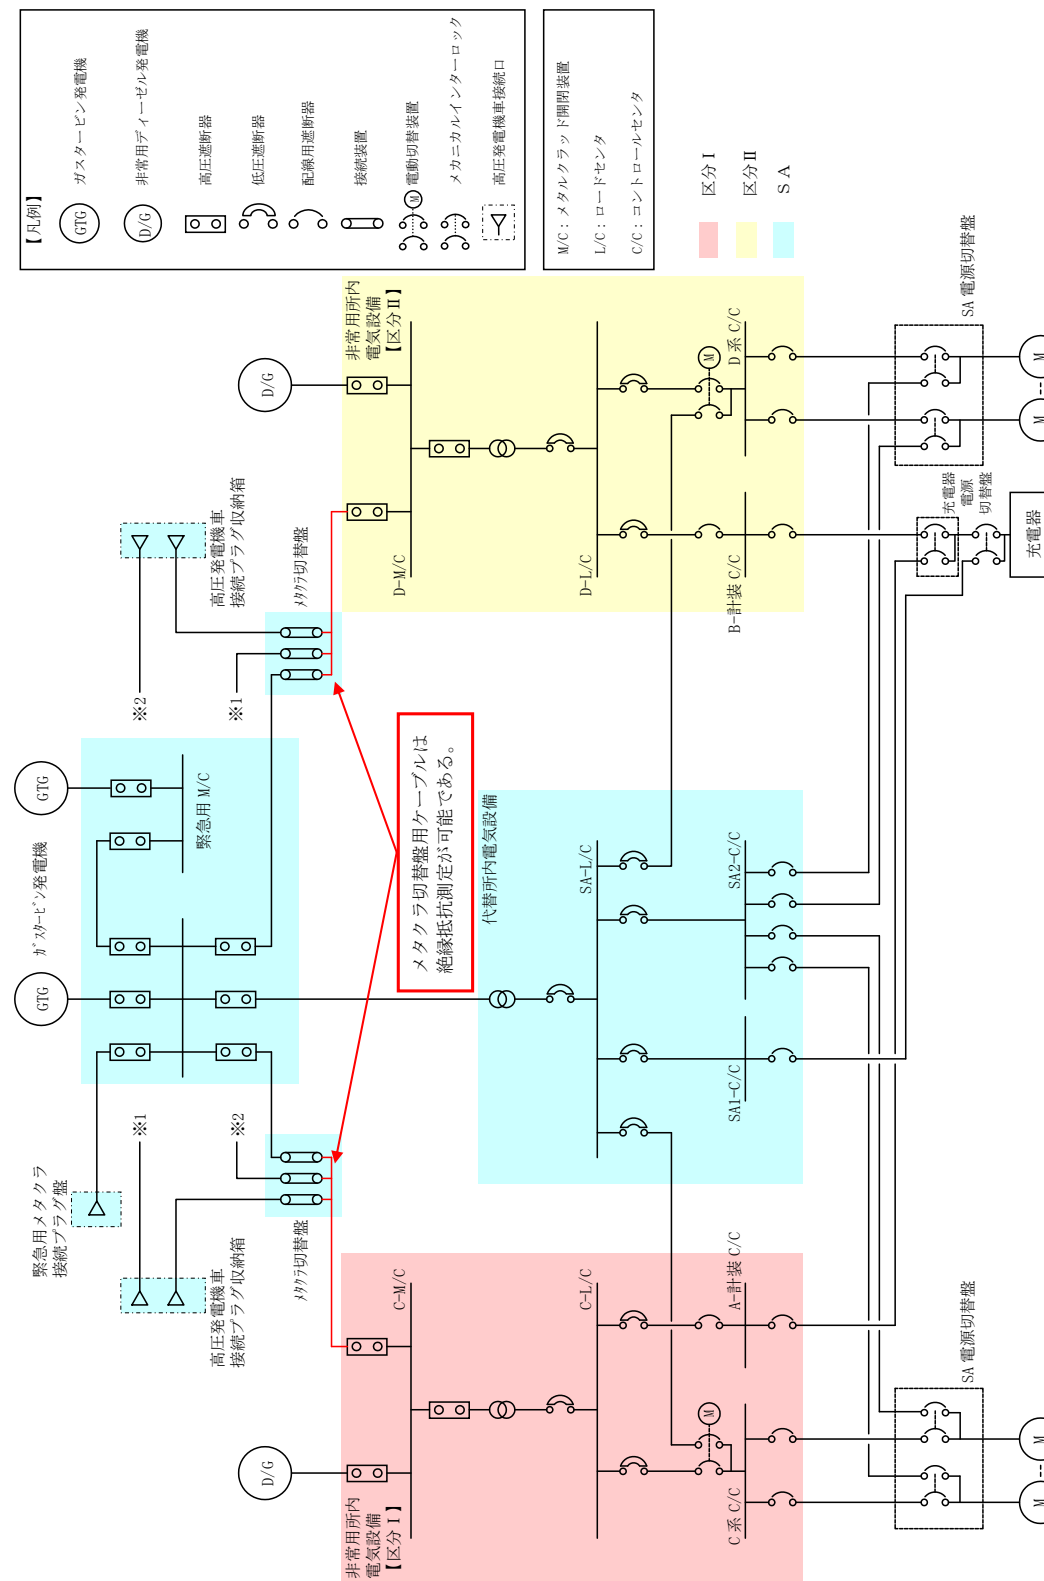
【凡例】
GTG ガスタービン発電機
D/G 非常用ディーゼル発電機
高圧遮断器
低圧遮断器
配線用遮断器
接続装置
M 電動切替装置
メカニカルインターロック
高圧発電機車接続口

M/C：メタルクラッド開閉装置
L/C：ロードセンタ
C/C：コントロールセンタ

区分Ⅰ
区分Ⅱ
SA

非常用所内電気設備【区分Ⅱ】
D/G
D-M/C
D-L/C
D系 C/C
B-計装 C/C
M
SA 電源切替盤
充電器電源切替盤
充電器
M
M

高圧発電機車接続プラグ収納箱
メタクラ切替盤
※2
※1

GTG
GTG
ガスタービン発電機
緊急用 M/C

メタクラ切替盤用ケーブルは絶縁抵抗測定が可能である。

代替所内電気設備
SA-L/C
SA2-C/C
SA1-C/C

※1
※2
緊急用メタクラ接続プラグ盤
高圧発電機車接続プラグ収納箱
メタクラ切替盤

非常用所内電気設備【区分Ⅰ】
D/G
C-M/C
C-L/C
A-計装 C/C
C系 C/C
M
SA 電源切替盤
M
M